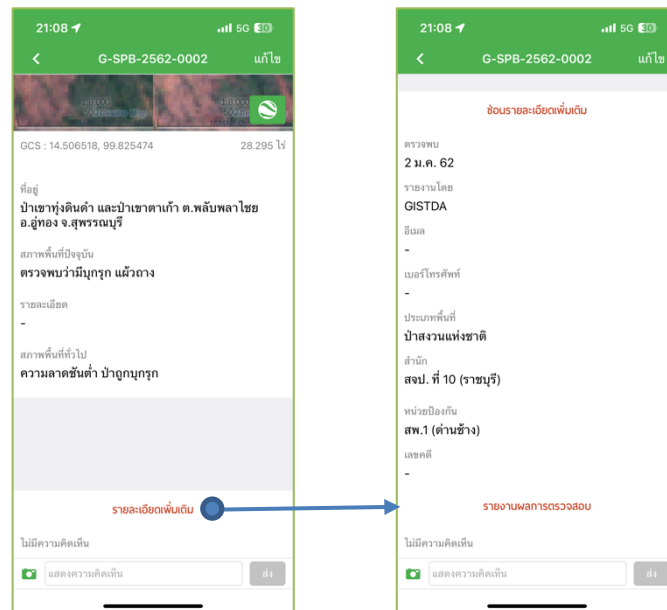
21:08
5G 30
G-SPB-2562-0002
แก้ไข

GCS : 14.506518, 99.825474
28.295 ไร่

ที่อยู่
ป่าเขาทุ่งดินดำ และป่าเขาตาเก้า ต.พลับพลาไชย อ.อู่ทอง จ.สุพรรณบุรี

สภาพพื้นที่ปัจจุบัน
ตรวจพบว่ามีบุกรุก แผ้วถาง

รายละเอียด
-

สภาพพื้นที่ทั่วไป
ความลาดชันต่ำ ป่าถูกบุกรุก

รายละเอียดเพิ่มเติม

ไม่มีความคิดเห็น

แสดงความคิดเห็น
ส่ง

21:08
5G 30
G-SPB-2562-0002
แก้ไข

ซ่อนรายละเอียดเพิ่มเติม

ตรวจพบ
2 ม.ค. 62

รายงานโดย
GISTDA

อีเมล
-

เบอร์โทรศัพท์
-

ประเภทพื้นที่
ป่าสงวนแห่งชาติ

สำนัก
สจป. ที่ 10 (ราชบุรี)

หน่วยป้องกัน
สพ.1 (ด่านช้าง)

เลขคดี
-

รายงานผลการตรวจสอบ

ไม่มีความคิดเห็น

แสดงความคิดเห็น
ส่ง